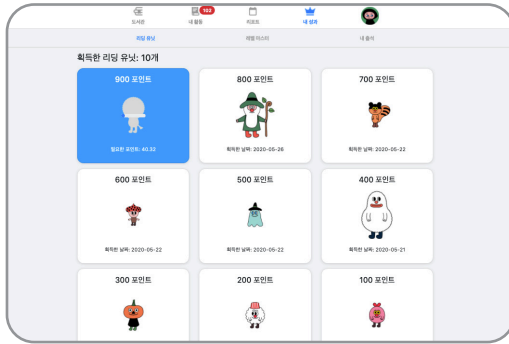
도서관
내 활동 102
리포트
내 성과

리딩 유닛
배틀 마스터
내 증서

획득한 리딩 유닛: 10개

900 포인트
필요한 포인트: 40.32

800 포인트
획득한 날짜: 2020-05-26

700 포인트
획득한 날짜: 2020-05-22

600 포인트
획득한 날짜: 2020-05-22

500 포인트
획득한 날짜: 2020-05-22

400 포인트
획득한 날짜: 2020-05-21

300 포인트

200 포인트

100 포인트